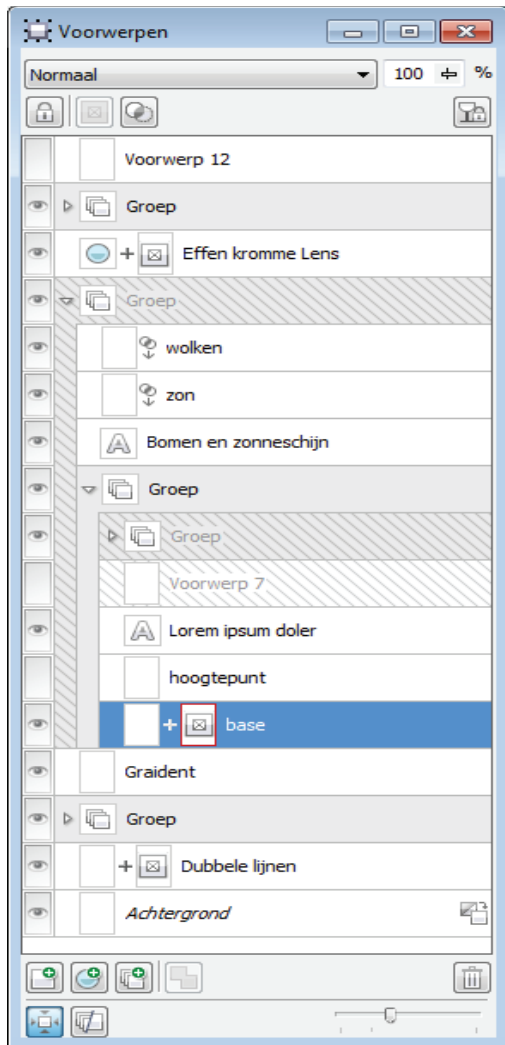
Voorwerpen

Normaal

100 %

Voorwerp 12

Groep

Effen kromme Lens

Groep

wolken

zon

Bomen en zonneschijn

Groep

Groep

Voorwerp 7

Lorem ipsum doler

hoogtepunt

base

Graident

Groep

Dubbele lijnen

Achtergrond